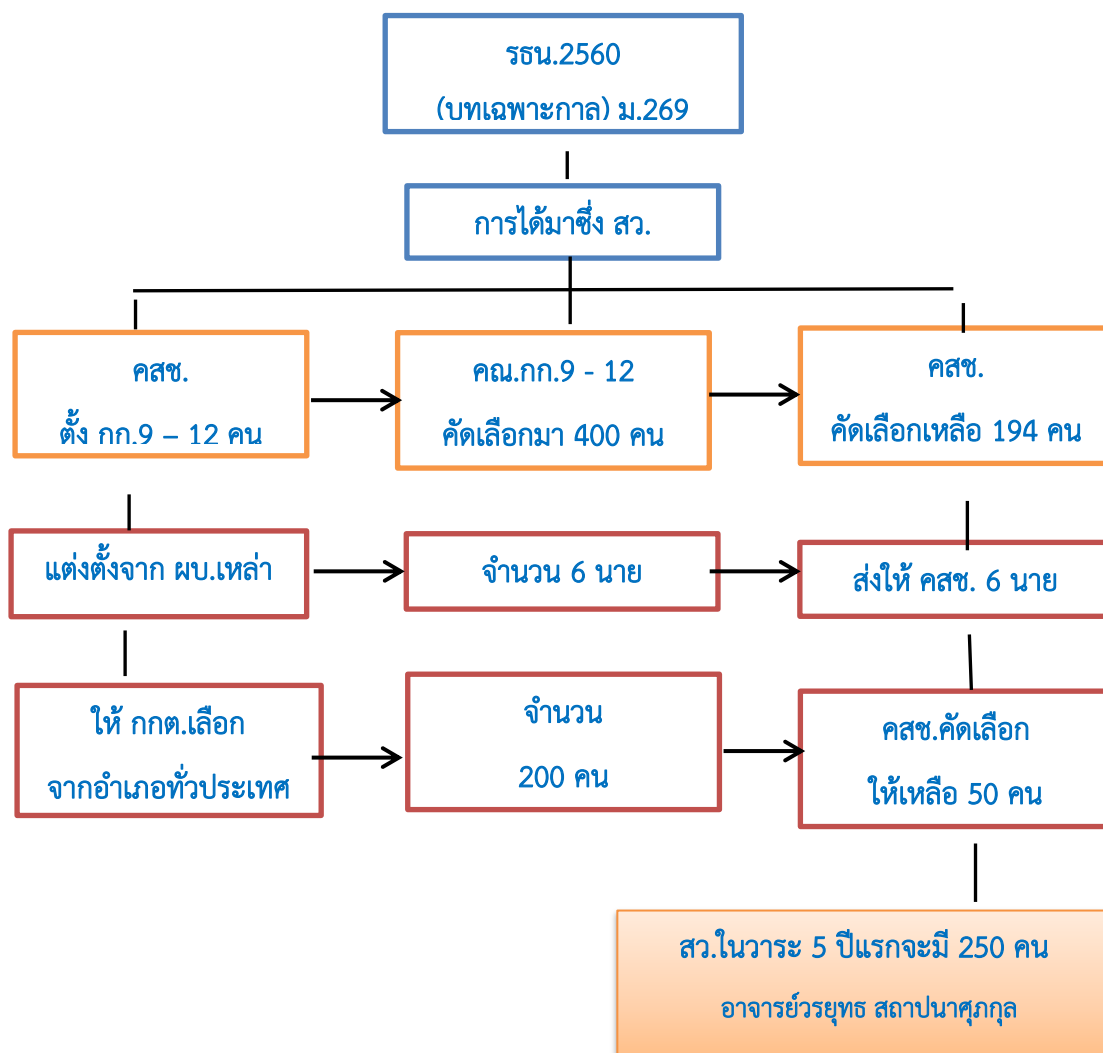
รธน.2560

(บทเฉพาะกาล) ม.269

การได้มาซึ่ง สว.

คสช.

ตั้ง กก.9 – 12 คน

คณ.กก.9 - 12

คัดเลือกมา 400 คน

คสช.

คัดเลือกเหลือ 194 คน

แต่งตั้งจาก ผบ.เหล่า

จำนวน 6 นาย

ส่งให้ คสช. 6 นาย

ให้ กกต.เลือก

จากอำเภอทั่วประเทศ

จำนวน

200 คน

คสช.คัดเลือก

ให้เหลือ 50 คน

สว.ในวาระ 5 ปีแรกจะมี 250 คน

อาจารย์วรยุทธ สถาปนาศุภกุล